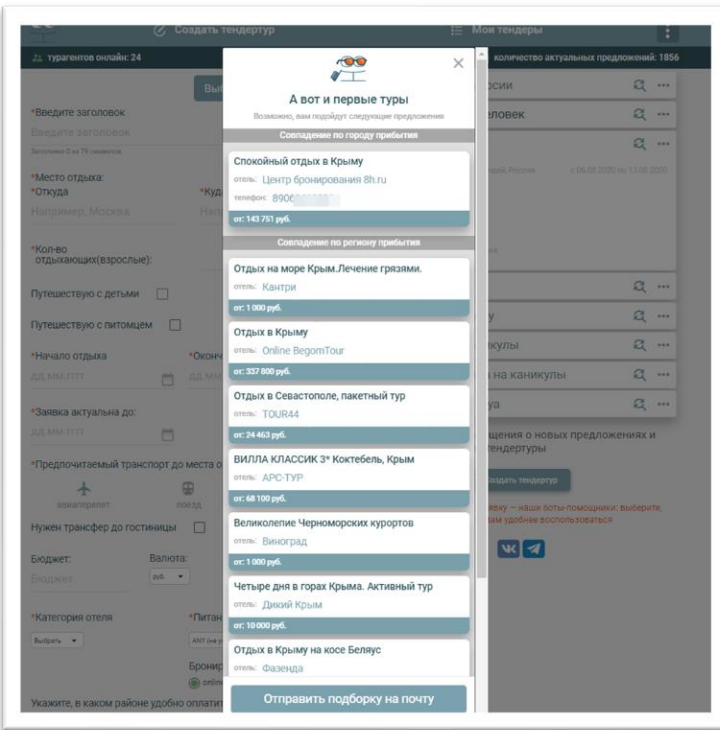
Создать тендертур
Мои тендеры
турагентов онлайн: 24
количество актуальных предложений: 1856

*Введите заголовок
Введите заголовок
Заголовок 0 из 79 символов
*Место отдыха:
*Откуда
Например, Москва
*Кол-во отдыхающих(взрослые):
Путешествую с детьми
Путешествую с питомцем
*Начало отдыха
дд.мм.гггг
*Заявка актуальна до:
дд.мм.гггг
*Предпочитаемый транспорт до места о
авиаперелет
поезд
Нужен трансфер до гостиницы
Бюджет:
Валюта:
Бюджет
руб.
*Категория отеля
Выбрать
Укажите, в каком районе удобно оплатит

А вот и первые туры
Возможно, вам подойдут следующие предложения
Совпадение по городу прибытия
Спокойный отдых в Крыму
отель: Центр бронирования 8h.ru
телефон: 890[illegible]
от: 143 751 руб.
Совпадение по региону прибытия
Отдых на море Крым.Лечение грязями.
отель: Кантри
от: 1 000 руб.
Отдых в Крыму
отель: Online BegomTour
от: 337 800 руб.
Отдых в Севастополе, пакетный тур
отель: TOUR44
от: 24 463 руб.
ВИЛЛА КЛАССИК 3* Коктебель, Крым
отель: АРС-ТУР
от: 68 100 руб.
Великолепие Черноморских курортов
отель: Виноград
от: 1 000 руб.
Четыре дня в горах Крыма. Активный тур
отель: Дикий Крым
от: 10 000 руб.
Отдых в Крыму на косе Беляус
отель: Фазенда
Отправить подборку на почту

осии
ловек
с 06.08.2020 по 13.08.2020
у
кулы
на каникулы
уа
щения о новых предложениях и тендертуры
здать тендертур
вку — наши боты-помощники: выберите, вам удобнее воспользоваться